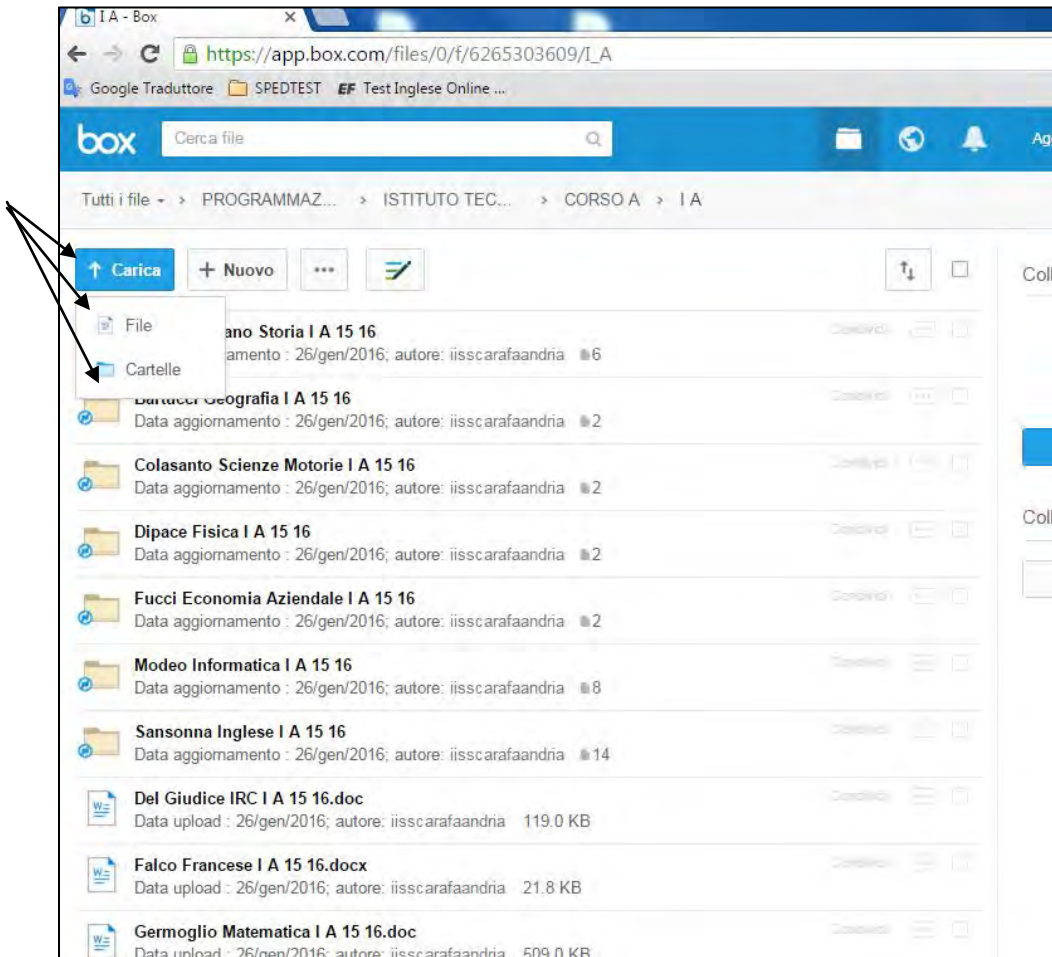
I A - Box
https://app.box.com/files/0/f/6265303609/I_A
Google Traduttore SPEDTEST EF Test Inglese Online ...
box Cerca file Ag
Tutti i file › PROGRAMMAZ... › ISTITUTO TEC... › CORSO A › I A
Carica + Nuovo ···
Coll
File
Cartelle
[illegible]ano Storia I A 15 16
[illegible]amento : 26/gen/2016; autore: iisscarafaandria 6
Bartacci Geografia I A 15 16
Data aggiornamento : 26/gen/2016; autore: iisscarafaandria 2
Colasanto Scienze Motorie I A 15 16
Data aggiornamento : 26/gen/2016; autore: iisscarafaandria 2
Coll
Dipace Fisica I A 15 16
Data aggiornamento : 26/gen/2016; autore: iisscarafaandria 2
Fucci Economia Aziendale I A 15 16
Data aggiornamento : 26/gen/2016; autore: iisscarafaandria 2
Modeo Informatica I A 15 16
Data aggiornamento : 26/gen/2016; autore: iisscarafaandria 8
Sansonna Inglese I A 15 16
Data aggiornamento : 26/gen/2016; autore: iisscarafaandria 14
Del Giudice IRC I A 15 16.doc
Data upload : 26/gen/2016; autore: iisscarafaandria 119.0 KB
Falco Francese I A 15 16.docx
Data upload : 26/gen/2016; autore: iisscarafaandria 21.8 KB
Germoglio Matematica I A 15 16.doc
Data upload : 26/gen/2016; autore: iisscarafaandria 509.0 KB